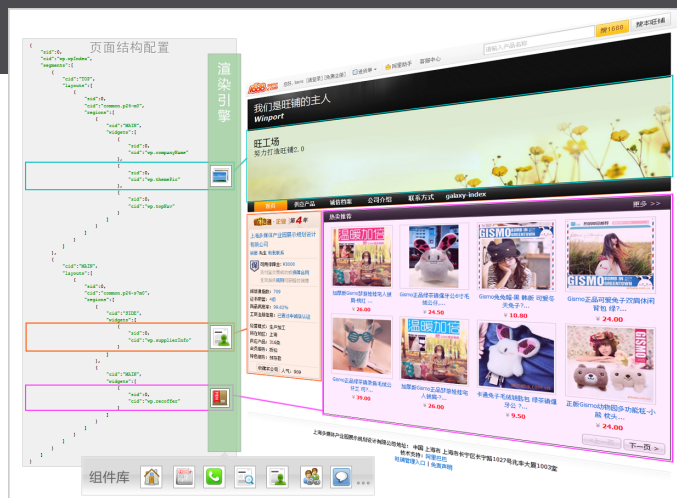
页面结构配置

{
"sid":0,
"cid":"wp.wpIndex",
"segments":[
{
"cid":"TOP",
"layouts":[
{
"sid":0,
"cid":"common.p29-m0",
"regions":[
{
"cid":"MAIN",
"widgets":[
{
"sid":0,
"cid":"wp.companyName"
},
{
"sid":0,
"cid":"wp.themePic"
},
{
"sid":0,
"cid":"wp.topNav"
}
]
}
]
}
]
},
{
"cid":"MAIN",
"layouts":[
{
"sid":0,
"cid":"common.p29-s7m0",
"regions":[
{
"cid":"SIDE",
"widgets":[
{
"sid":0,
"cid":"wp.supplierInfo"
}
]
},
{
"cid":"MAIN",
"widgets":[
{
"sid":0,
"cid":"wp.recoffer"
}
]
}
]
}
]
}
]
}

渲染引擎

组件库

我们是旺铺的主人
Winport
旺工场
努力打造旺铺2.0

首页 供应产品 诚信档案 公司介绍 联系方式 galaxy-index 更多 >>

热卖推荐

温暖加倍
GISMO

加厚新Gsmo梦慕格暖宝贝 ¥ 26.00
Gsmo正品绵羊暖手公仔可爱 ¥ 24.00
Gsmo兔兔暖·黑 精美 可爱毛绒兔子 ¥ 10.80
Gsmo正品可爱兔子四季休闲背包 ¥ 24.00
Gsmo正品绵羊暖手公仔 ¥ 39.00
加厚新Gsmo梦慕格暖宝贝 ¥ 26.00
卡通兔子毛绒玩具包 ¥ 9.50
正版Gsmo动物园多功能枕 ¥ 24.00

上一页 下一页 >

上海步雅共产品国际贸易设计有限公司地址: 中国 上海市 上海市长宁区长宁路1027号兆丰广场1003室
技术支持: 阿里巴巴
旺铺管理入口 | 免责声明

搜本旺铺

搜1688

阿里助手 营销中心